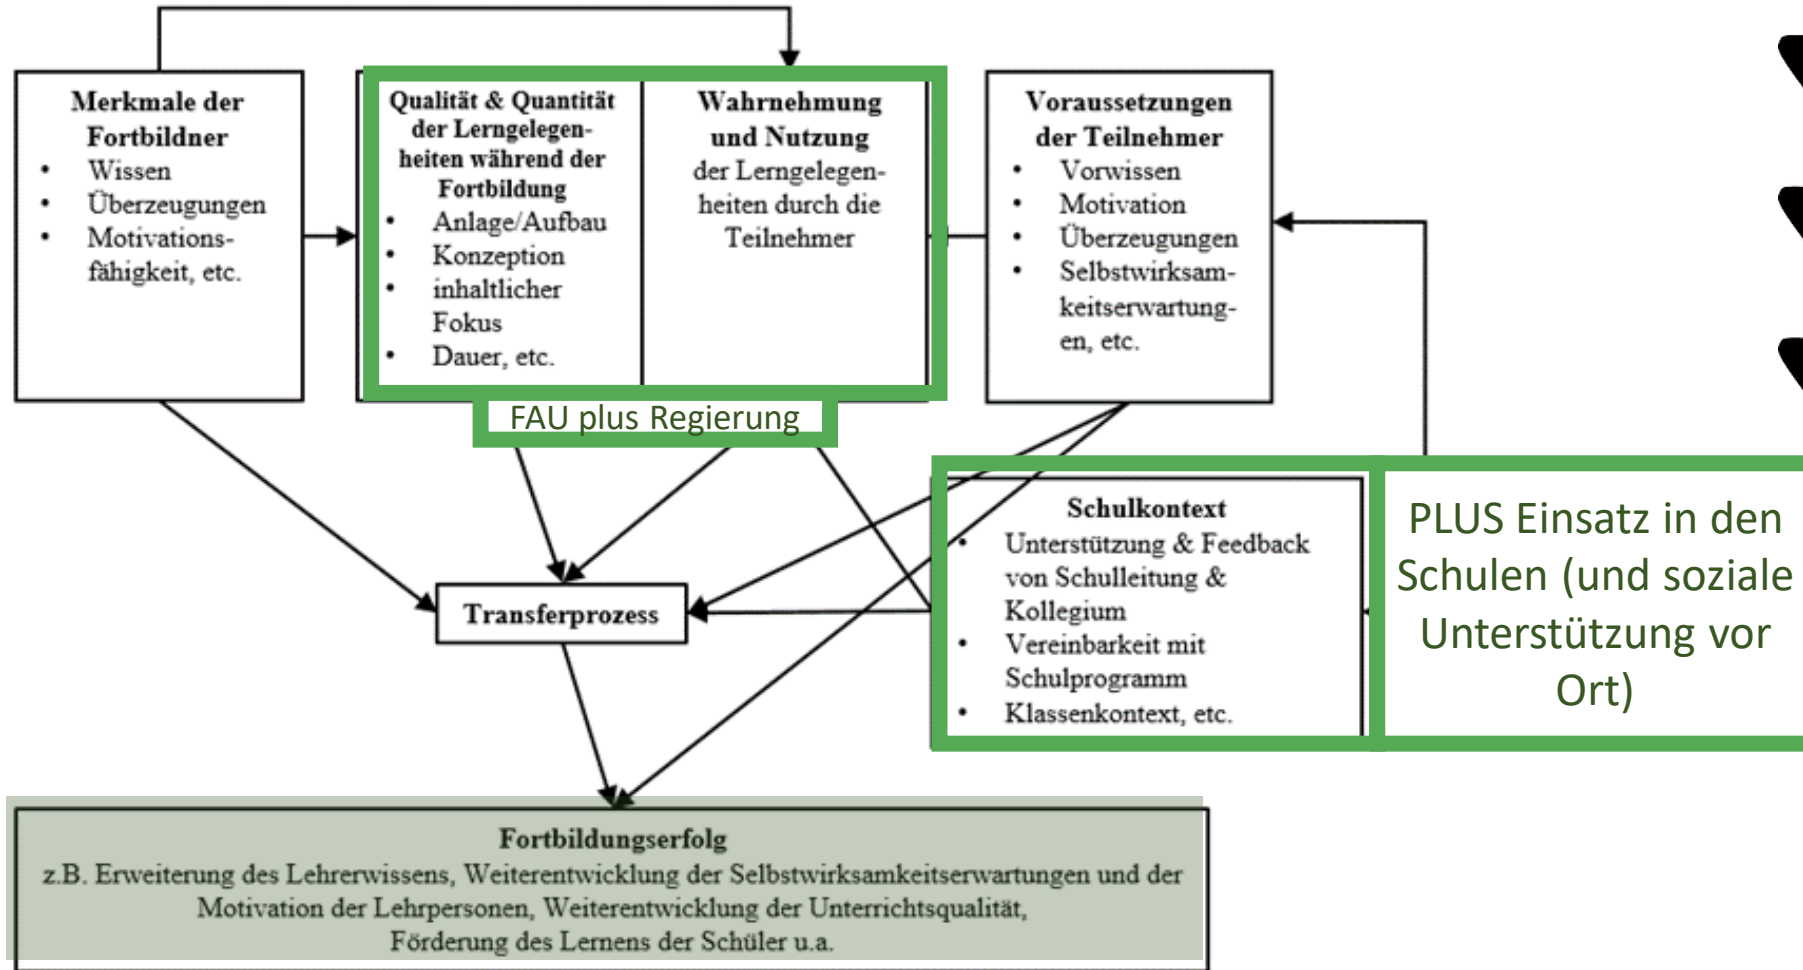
Merkmale der Fortbildner
- Wissen
- Überzeugungen
- Motivationsfähigkeit, etc.

Qualität & Quantität der Lerngelegenheiten während der Fortbildung
- Anlage/Aufbau
- Konzeption
- inhaltlicher Fokus
- Dauer, etc.

Wahrnehmung und Nutzung der Lerngelegenheiten durch die Teilnehmer

Voraussetzungen der Teilnehmer
- Vorwissen
- Motivation
- Überzeugungen
- Selbstwirksamkeitserwartungen, etc.

FAU plus Regierung

Transferprozess

Schulkontext
- Unterstützung & Feedback von Schulleitung & Kollegium
- Vereinbarkeit mit Schulprogramm
- Klassenkontext, etc.

PLUS Einsatz in den Schulen (und soziale Unterstützung vor Ort)

Fortbildungserfolg
z.B. Erweiterung des Lehrerwissens, Weiterentwicklung der Selbstwirksamkeitserwartungen und der Motivation der Lehrpersonen, Weiterentwicklung der Unterrichtsqualität, Förderung des Lernens der Schüler u.a.